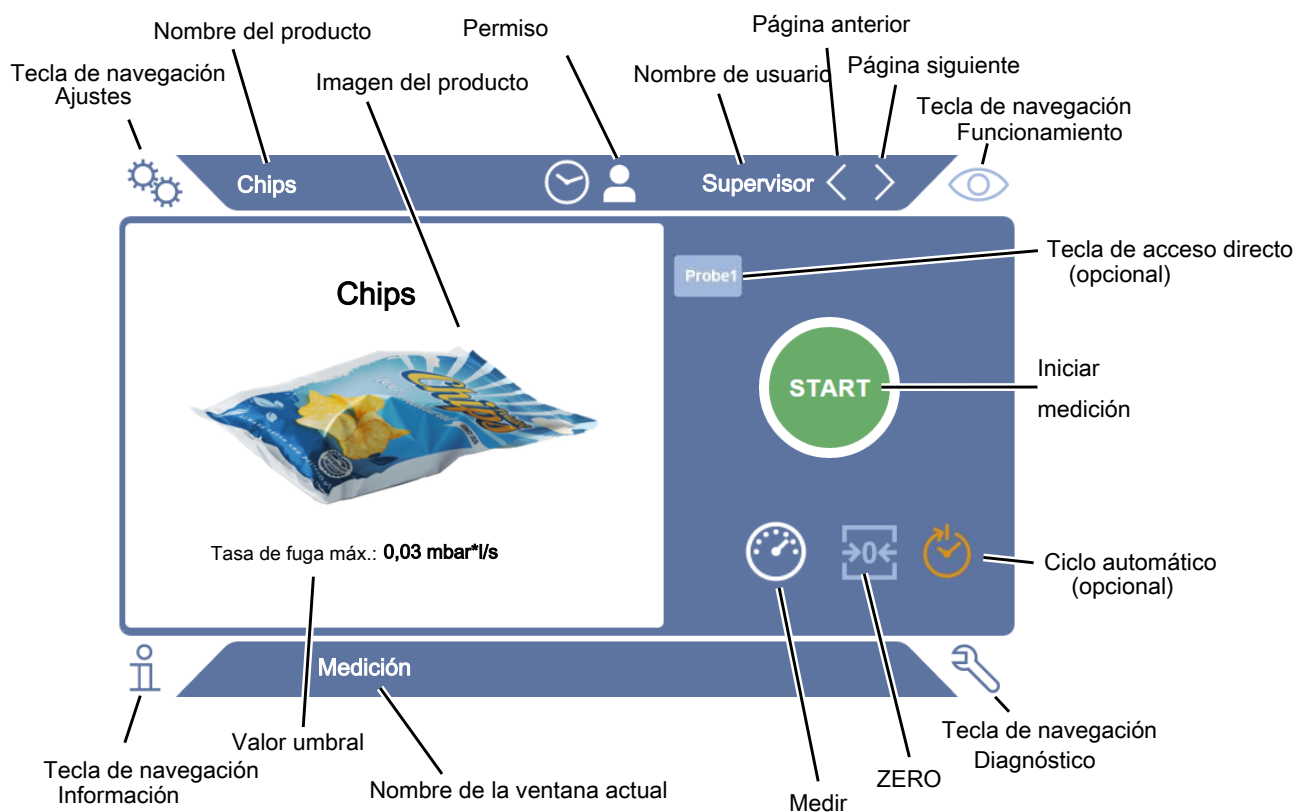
Nombre del producto

Permiso

Página anterior

Tecla de navegación
Ajustes

Imagen del producto

Nombre de usuario

Página siguiente

Tecla de navegación
Funcionamiento

Chips

Supervisor

Tecla de acceso directo
(opcional)

Probe1

Chips

START

Iniciar
medición

Tasa de fuga máx.: 0,03 mbar*l/s

0

Ciclo automático
(opcional)

Medición

Valor umbral

Tecla de navegación
Diagnóstico

Tecla de navegación
Información

Nombre de la ventana actual

ZERO

Medir